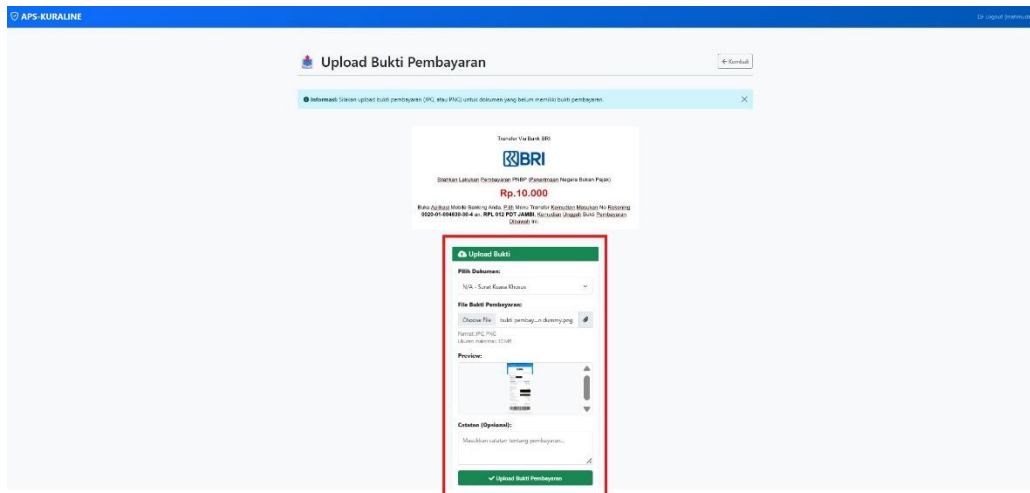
APS-KURALINE

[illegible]

Upload Bukti Pembayaran

← Kembali

Informasi: Silakan upload bukti pembayaran (JPG atau PNG) untuk dokumen yang belum memiliki bukti pembayaran.

Transfer Via Bank BRI

BRI

Silahkan Lakukan Pembayaran PNBP (Penerimaan Negara Bukan Pajak)

Rp.10.000

Buka Aplikasi Mobile Banking Anda, Pilih Menu Transfer Kemudian Masukan No Rekening 0020-01-004030-30-4 an. RPL 012 PDT JAMBI, Kemudian Unggah Bukti Pembayaran Disini ini.

Upload Bukti

Pilih Dokumen:

N/A - Surat Kuasa Khusus

File Bukti Pembayaran:

Choose File bukti pembay...n dummy.png

Format: JPG, PNG
Ukuran maksimal: 10MB

Preview:

Catatan (Opsional):

Masukkan catatan tentang pembayaran...

Upload Bukti Pembayaran